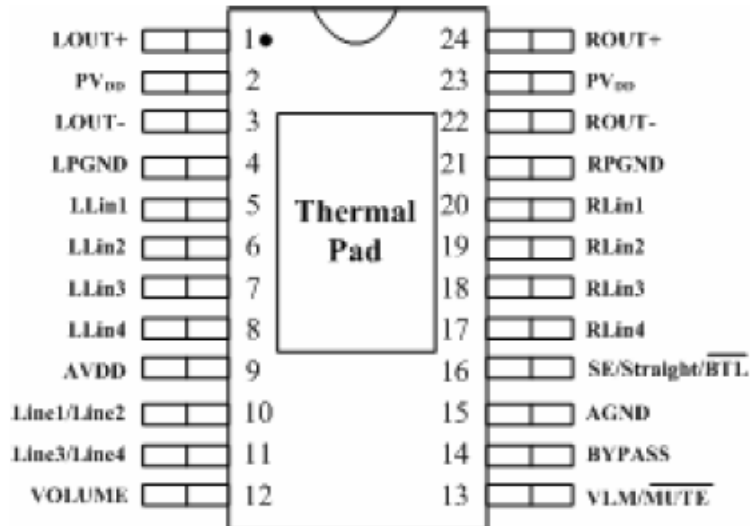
LOUT+ 1 24 ROUT+
$PV_{DD}$ 2 23 $PV_{DD}$
LOUT- 3 22 ROUT-
LPGND 4 21 RPGND
LLin1 5 20 RLin1
LLin2 6 19 RLin2
LLin3 7 18 RLin3
LLin4 8 17 RLin4
AVDD 9 16 SE/Straight/$\overline{BTL}$
Line1/Line2 10 15 AGND
Line3/Line4 11 14 BYPASS
VOLUME 12 13 VLM/$\overline{MUTE}$

Thermal Pad